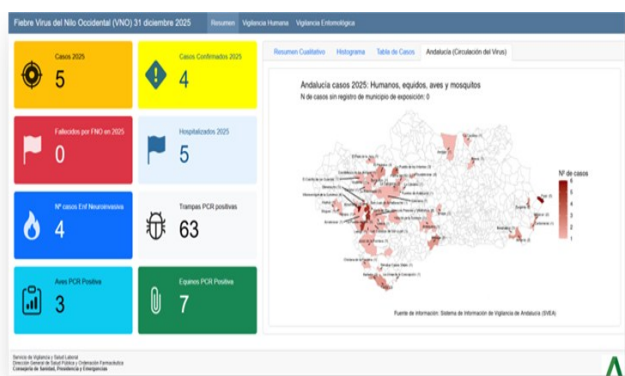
Fiebre Virus del Nilo Occidental (VNO) 31 diciembre 2025

Resumen | Vigilancia Humana | Vigilancia Entomológica

Casos 2025
5

Casos Confirmados 2025
4

Fallecidos por FNO en 2025
0

Hospitalizados 2025
5

Nº casos Enf Neuroinvasiva
4

Trampas PCR positivas
63

Aves PCR Positiva
3

Equinos PCR Positiva
7

Resumen Cualitativo | Histograma | Tabla de Casos | Andalucía (Circulación del Virus)

Andalucía casos 2025: Humanos, equidos, aves y mosquitos

Nº de casos sin registro de municipio de exposición: 0

Nº de casos

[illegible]

Fuente de información: Sistema de Información de Vigilancia de Andalucía (SIVEA)

Servicio de Vigilancia y Salud Laboral
Dirección General de Salud Pública y Ordenación Farmacéutica
Consejería de Sanidad, Presidencia y Emergencias